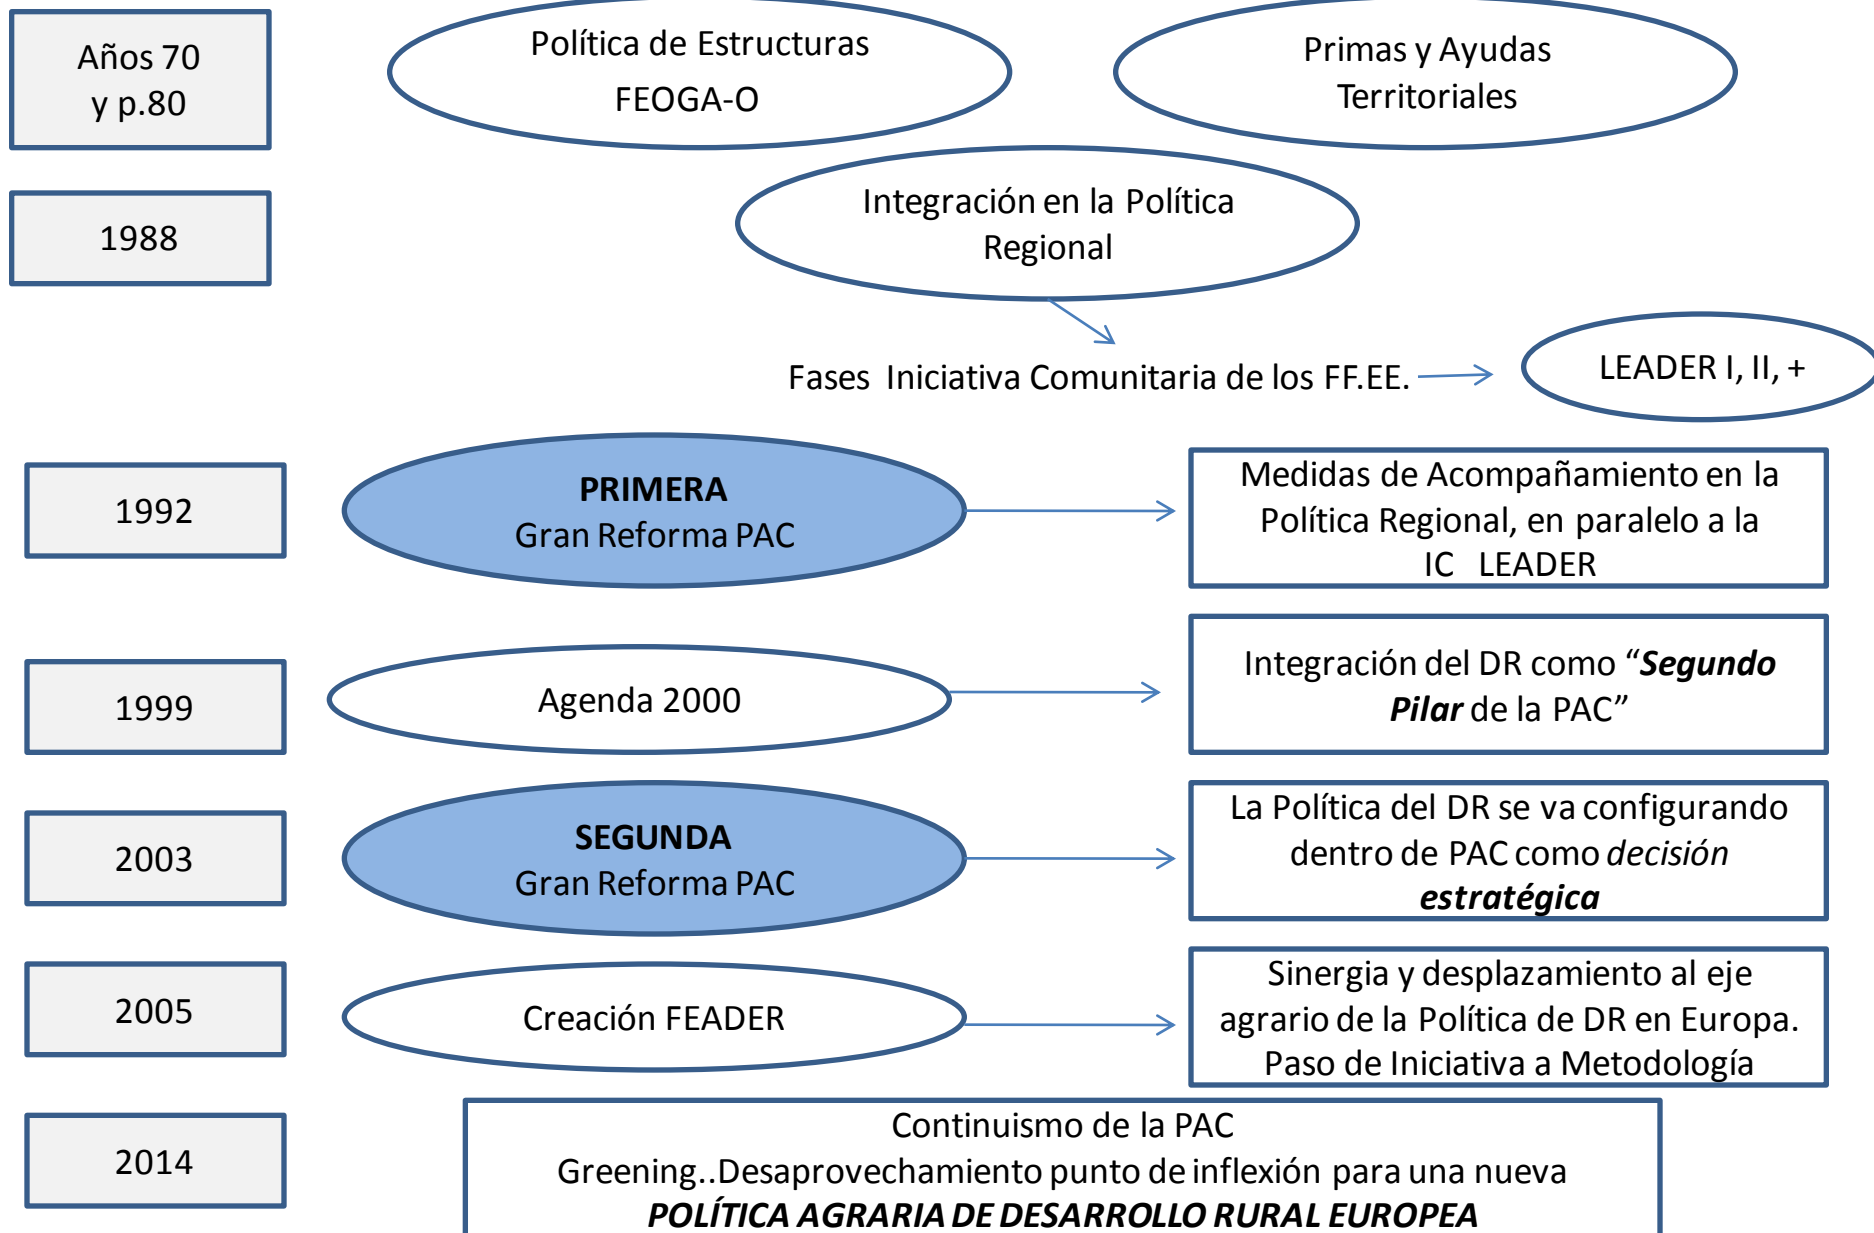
Años 70
y p.80

Política de Estructuras
FEOGA-O

Primas y Ayudas
Territoriales

1988

Integración en la Política
Regional

Fases Iniciativa Comunitaria de los FF.EE.

LEADER I, II, +

1992

**PRIMERA**
Gran Reforma PAC

Medidas de Acompañamiento en la Política Regional, en paralelo a la IC LEADER

1999

Agenda 2000

Integración del DR como "***Segundo Pilar*** de la PAC"

2003

**SEGUNDA**
Gran Reforma PAC

La Política del DR se va configurando dentro de PAC como *decisión* ***estratégica***

2005

Creación FEADER

Sinergia y desplazamiento al eje agrario de la Política de DR en Europa.
Paso de Iniciativa a Metodología

2014

Continuismo de la PAC
Greening..Desaprovechamiento punto de inflexión para una nueva
***POLÍTICA AGRARIA DE DESARROLLO RURAL EUROPEA***